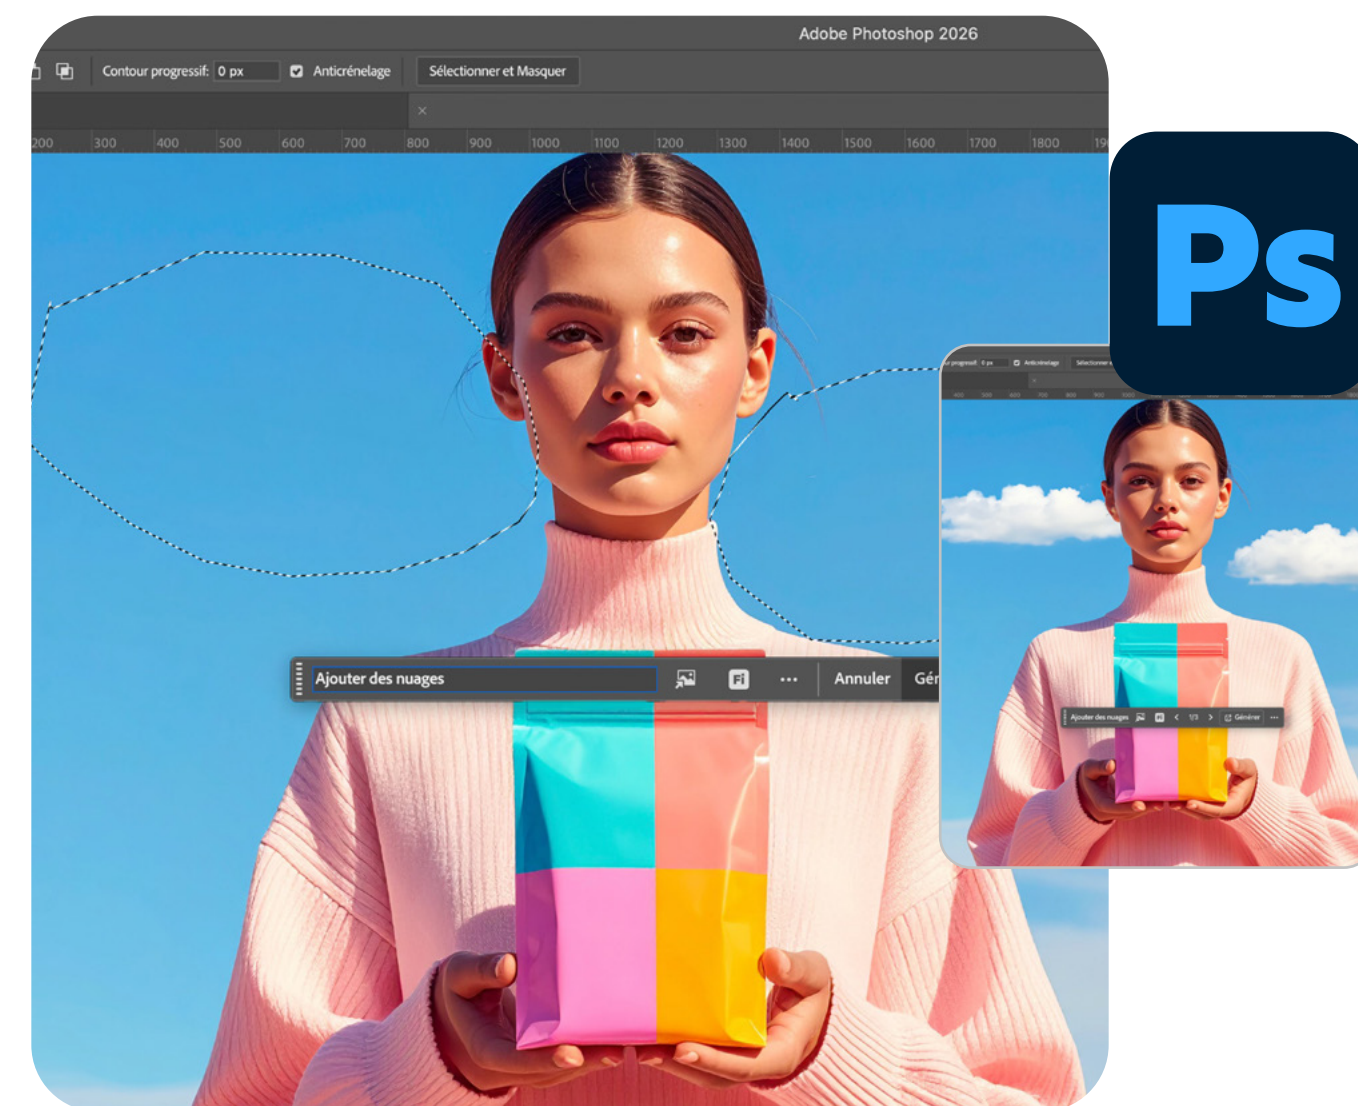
Adobe Photoshop 2026

Contour progressif: 0 px Anticrénelage Sélectionner et Masquer

×

200 300 400 500 600 700 800 900 1000 1100 1200 1300 1400 1500 1600 1700 1800 19

Ajouter des nuages Fi ··· Annuler Gén

Ps

Contour progressif: 0 px Anticrénelage Sélectionner

Ajouter des nuages Fi < 1/3 > Générer ···